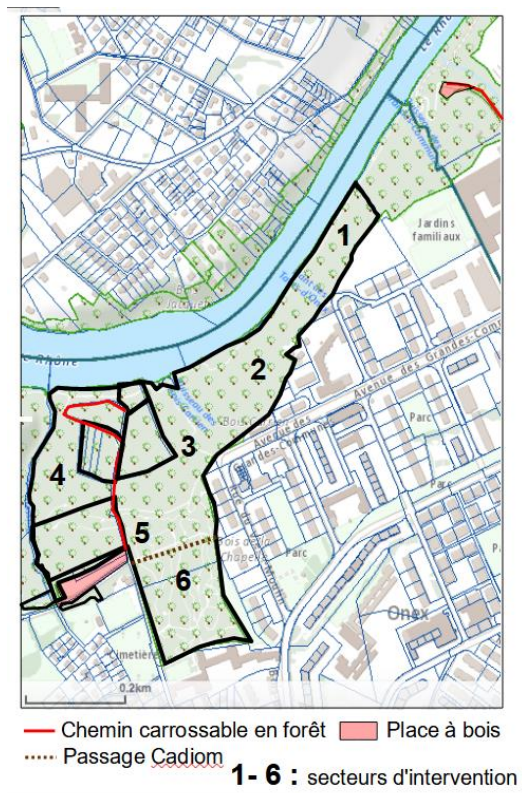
Le Rhône

Jardins familiaux

1

2

3

4

5

6

Rhône

Avenue des Grandes-Communes

Parc

Parc

Parc

Onex

Cimetière

0.2km

Chemin carrossable en forêt

Place à bois

Passage Cadiom

1- 6 : secteurs d'intervention